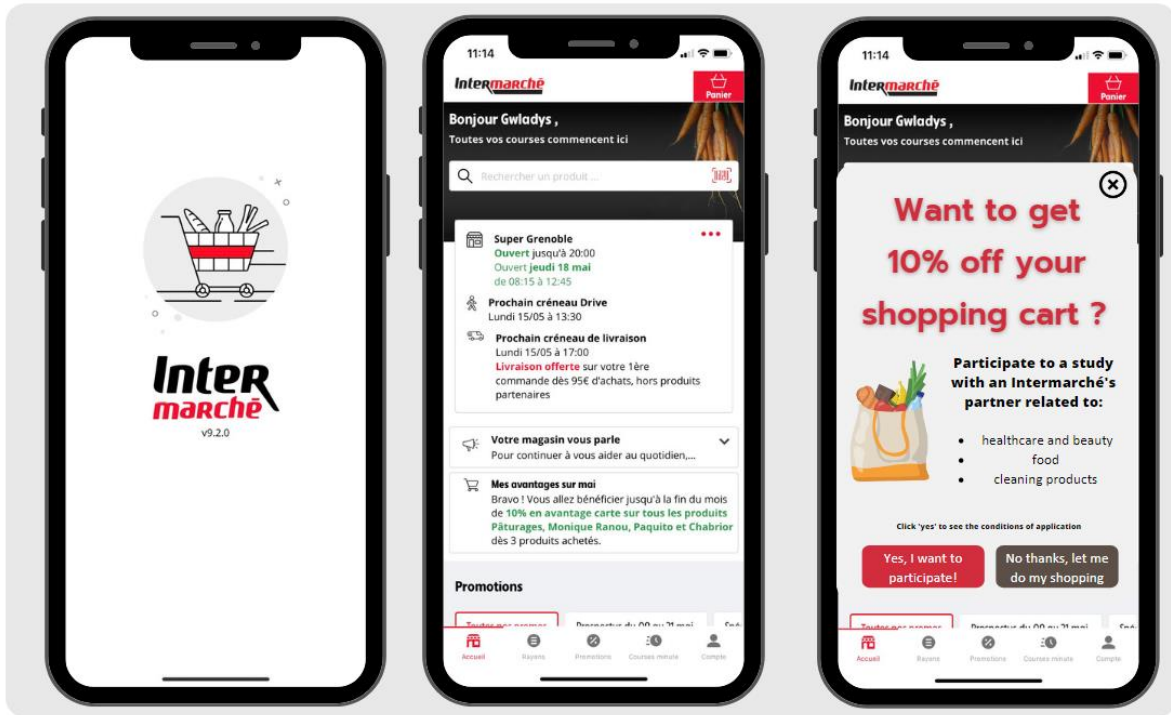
Inter marché
v9.2.0

11:14

Intermarché
Panier

Bonjour Gwladys ,
Toutes vos courses commencent ici

Rechercher un produit ...

Super Grenoble
Ouvert jusqu'à 20:00
Ouvert jeudi 18 mai de 08:15 à 12:45

Prochain créneau Drive
Lundi 15/05 à 13:30

Prochain créneau de livraison
Lundi 15/05 à 17:00
Livraison offerte sur votre 1ère commande dès 95€ d'achats, hors produits partenaires

Votre magasin vous parle
Pour continuer à vous aider au quotidien,...

Mes avantages sur mai
Bravo ! Vous allez bénéficier jusqu'à la fin du mois de 10% en avantage carte sur tous les produits Pâturages, Monique Ranou, Paquito et Chabrior dès 3 produits achetés.

Promotions

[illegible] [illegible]

Accueil Rayons Promotions Courses minute Compte

11:14

Intermarché
Panier

Bonjour Gwladys ,
Toutes vos courses commencent ici

Want to get 10% off your shopping cart ?

Participate to a study with an Intermarché's partner related to:

• healthcare and beauty
• food
• cleaning products

Click 'yes' to see the conditions of application

Yes, I want to participate!

No thanks, let me do my shopping

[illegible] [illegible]

Accueil Rayons Promotions Courses minute Compte